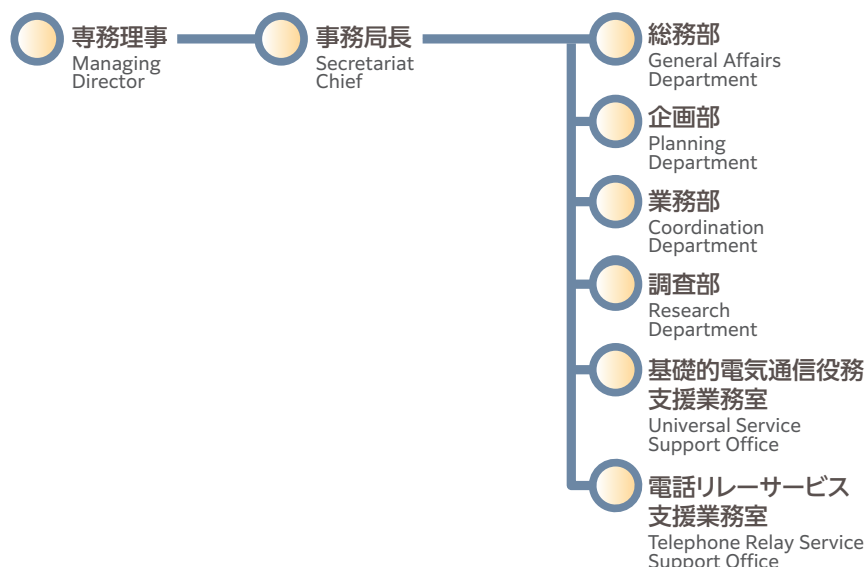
専務理事
Managing Director

事務局長
Secretariat Chief

総務部
General Affairs Department

企画部
Planning Department

業務部
Coordination Department

調査部
Research Department

基礎的電気通信役務支援業務室
Universal Service Support Office

電話リレーサービス支援業務室
Telephone Relay Service Support Office